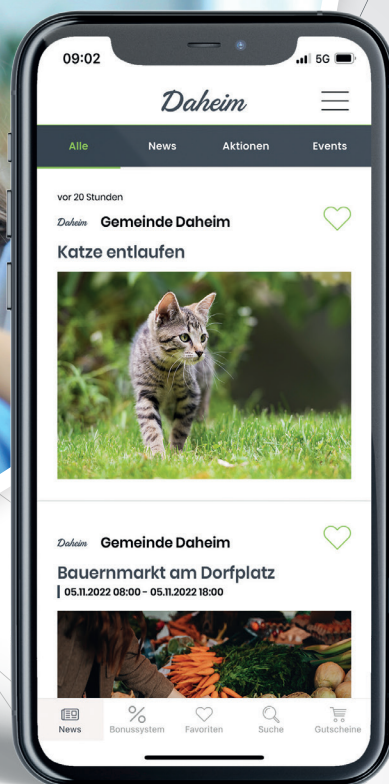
09:02
5G

Daheim

Alle
News
Aktionen
Events

vor 20 Stunden
Daheim Gemeinde Daheim
Katze entlaufen

Daheim Gemeinde Daheim
Bauernmarkt am Dorfplatz
05.11.2022 08:00 - 05.11.2022 18:00

News
Bonussystem
Favoriten
Suche
Gutscheine